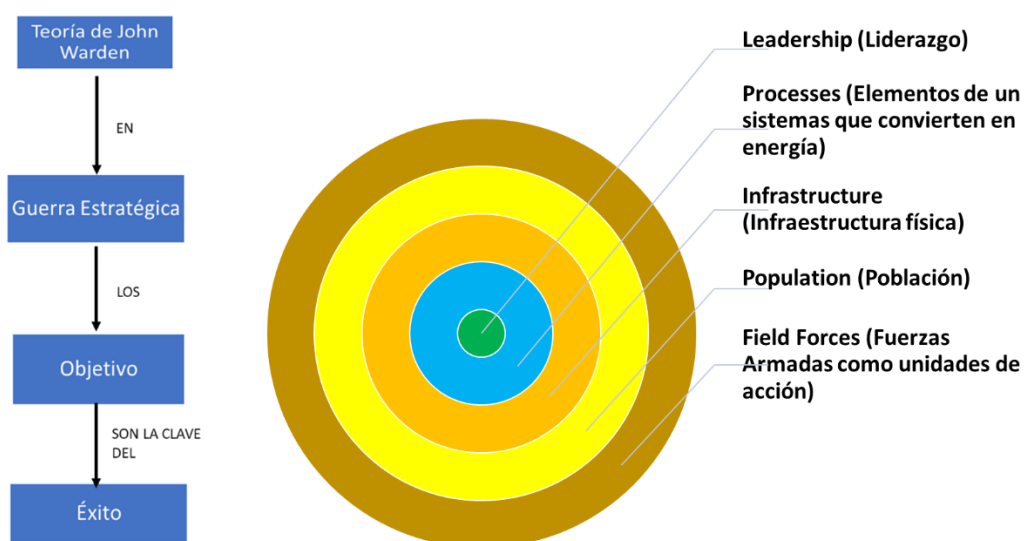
Teoría de John Warden

EN

Guerra Estratégica

LOS

Objetivo

SON LA CLAVE DEL

Éxito

Leadership (Liderazgo)

Processes (Elementos de un sistemas que convierten en energía)

Infrastructure (Infraestructura física)

Population (Población)

Field Forces (Fuerzas Armadas como unidades de acción)